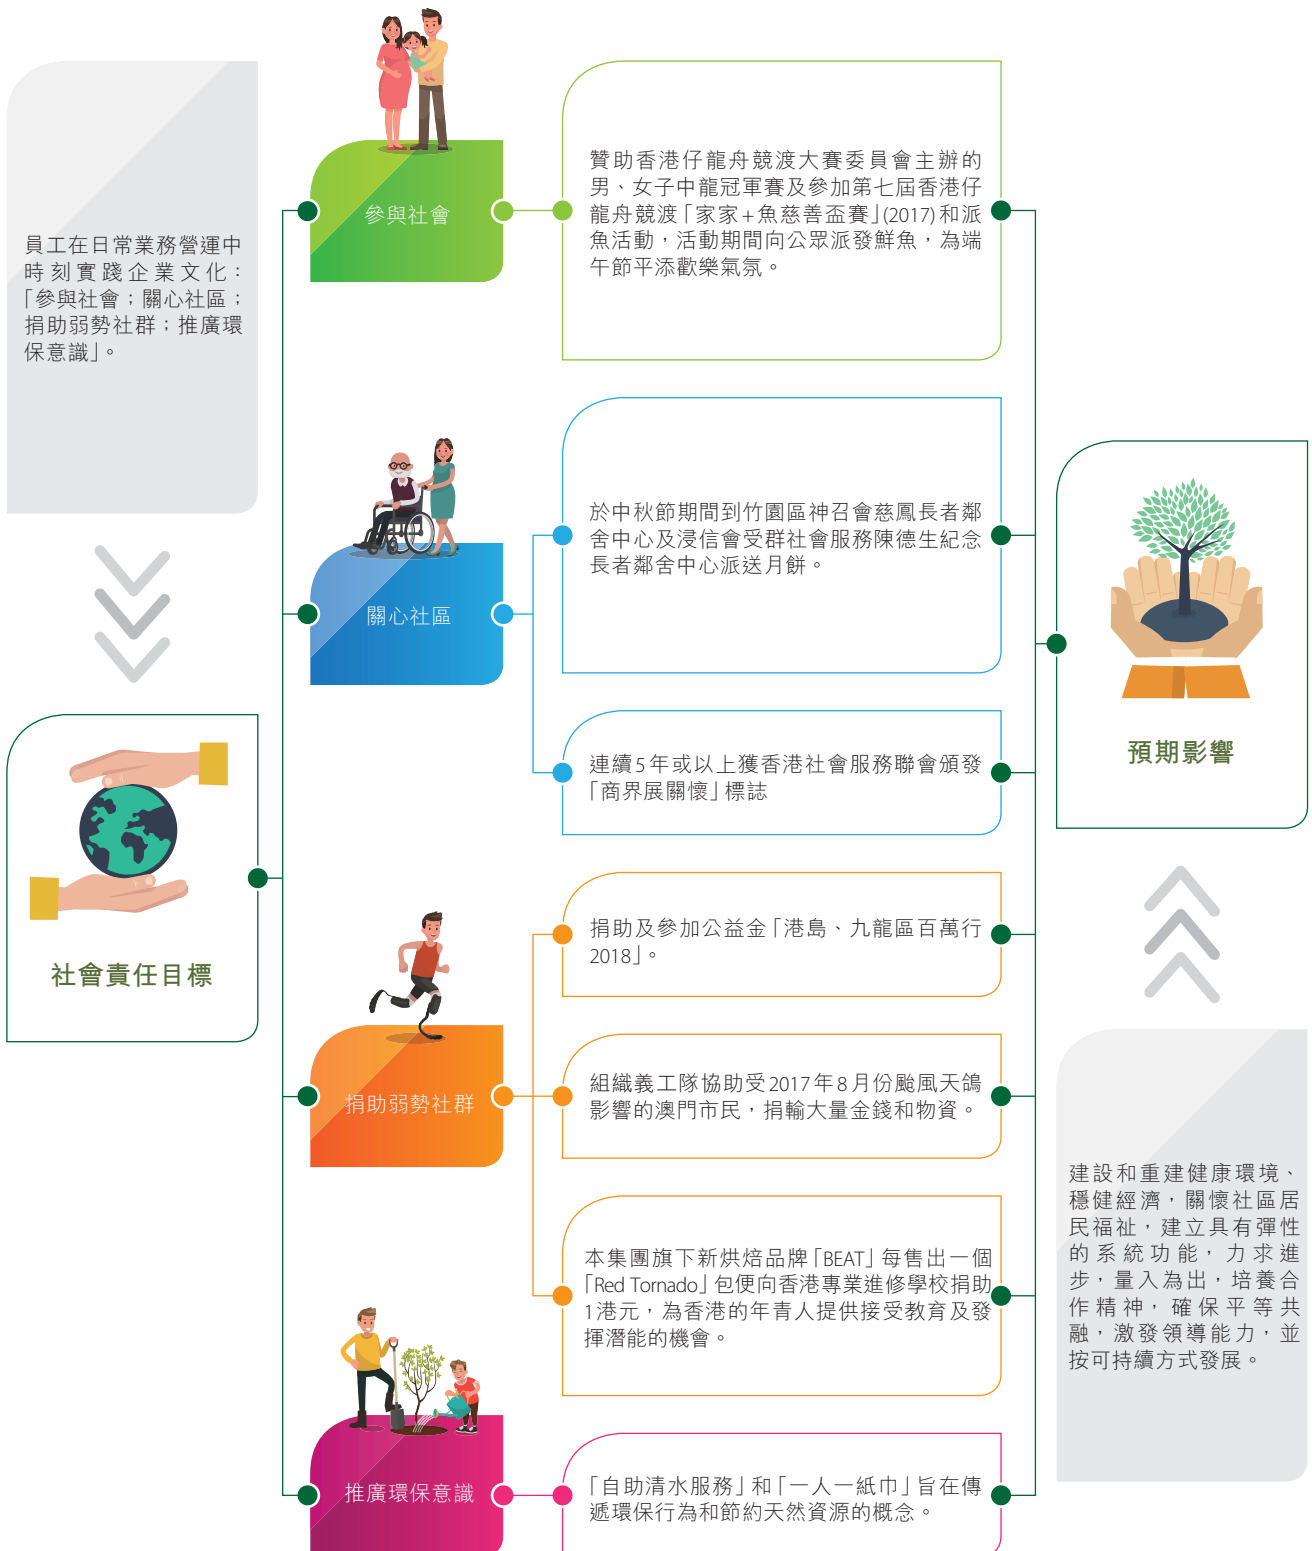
員工在日常業務營運中時刻實踐企業文化：「參與社會；關心社區；捐助弱勢社群；推廣環保意識」。

社會責任目標

參與社會

贊助香港仔龍舟競渡大賽委員會主辦的男、女子中龍冠軍賽及參加第七屆香港仔龍舟競渡「家家+魚慈善盃賽」(2017)和派魚活動，活動期間向公眾派發鮮魚，為端午節平添歡樂氣氛。

關心社區

於中秋節期間到竹園區神召會慈鳳長者鄰舍中心及浸信會受群社會服務陳德生紀念長者鄰舍中心派送月餅。

連續5年或以上獲香港社會服務聯會頒發「商界展關懷」標誌

捐助弱勢社群

捐助及參加公益金「港島、九龍區百萬行2018」。

組織義工隊協助受2017年8月份颱風天鴿影響的澳門市民，捐輸大量金錢和物資。

本集團旗下新烘焙品牌「BEAT」每售出一個「Red Tornado」包便向香港專業進修學校捐助1港元，為香港的年青人提供接受教育及發揮潛能的機會。

推廣環保意識

「自助清水服務」和「一人一紙巾」旨在傳遞環保行為和節約天然資源的概念。

預期影響

建設和重建健康環境、穩健經濟，關懷社區居民福祉，建立具有彈性的系統功能，力求進步，量入為出，培養合作精神，確保平等共融，激發領導能力，並按可持續方式發展。